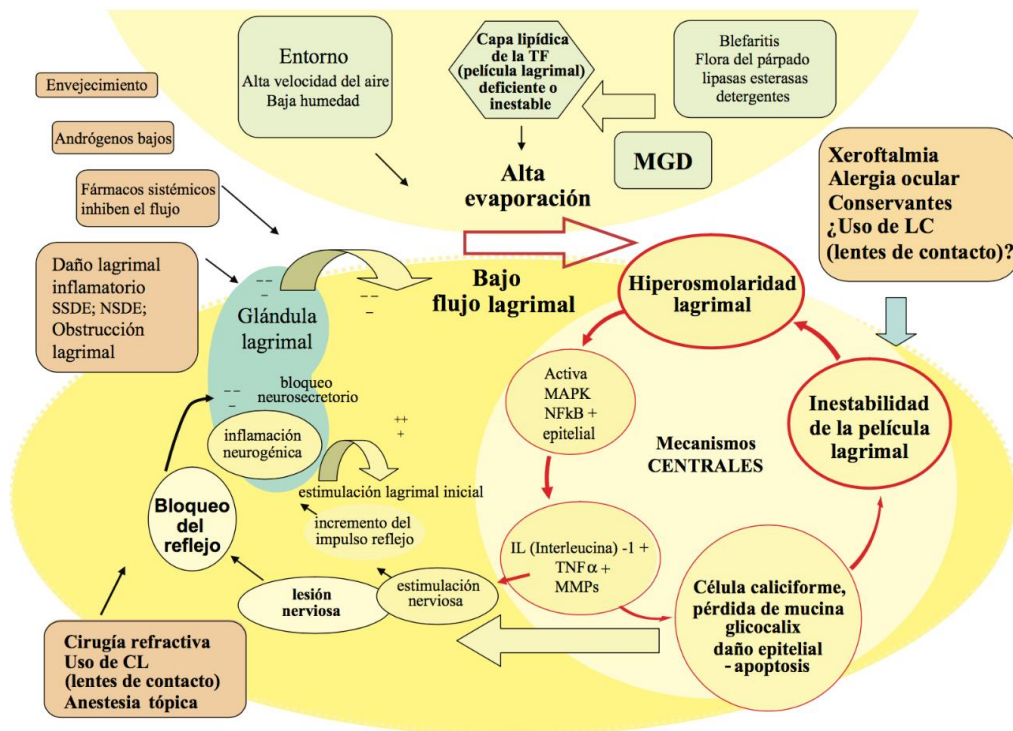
Entorno
Alta velocidad del aire
Baja humedad

Capa lipídica de la TF (película lagrimal) deficiente o inestable

Blefaritis
Flora del párpado
lipasas esterasas
detergentes

MGD

Alta evaporación

Envejecimiento

Andrógenos bajos

Fármacos sistémicos inhiben el flujo

Daño lagrimal inflamatorio
SSDE; NSDE;
Obstrucción lagrimal

Xeroftalmia
Alergia ocular
Conservantes
¿Uso de LC (lentes de contacto)?

Bajo flujo lagrimal

– –
–

– –
–

Glándula lagrimal

bloqueo neurosecretorio

– –
–

inflamación neurogénica

++
+

estimulación lagrimal inicial

incremento del impulso reflejo

Bloqueo del reflejo

lesión nerviosa

estimulación nerviosa

Hiperosmolaridad lagrimal

Activa
MAPK
NFkB +
epitelial

Mecanismos CENTRALES

Inestabilidad de la película lagrimal

IL (Interleucina) -1 +
TNF$\alpha$ +
MMPs

Célula caliciforme, pérdida de mucina glicocalix
daño epitelial
- apoptosis

Cirugía refractiva
Uso de CL
(lentes de contacto)
Anestesia tópica